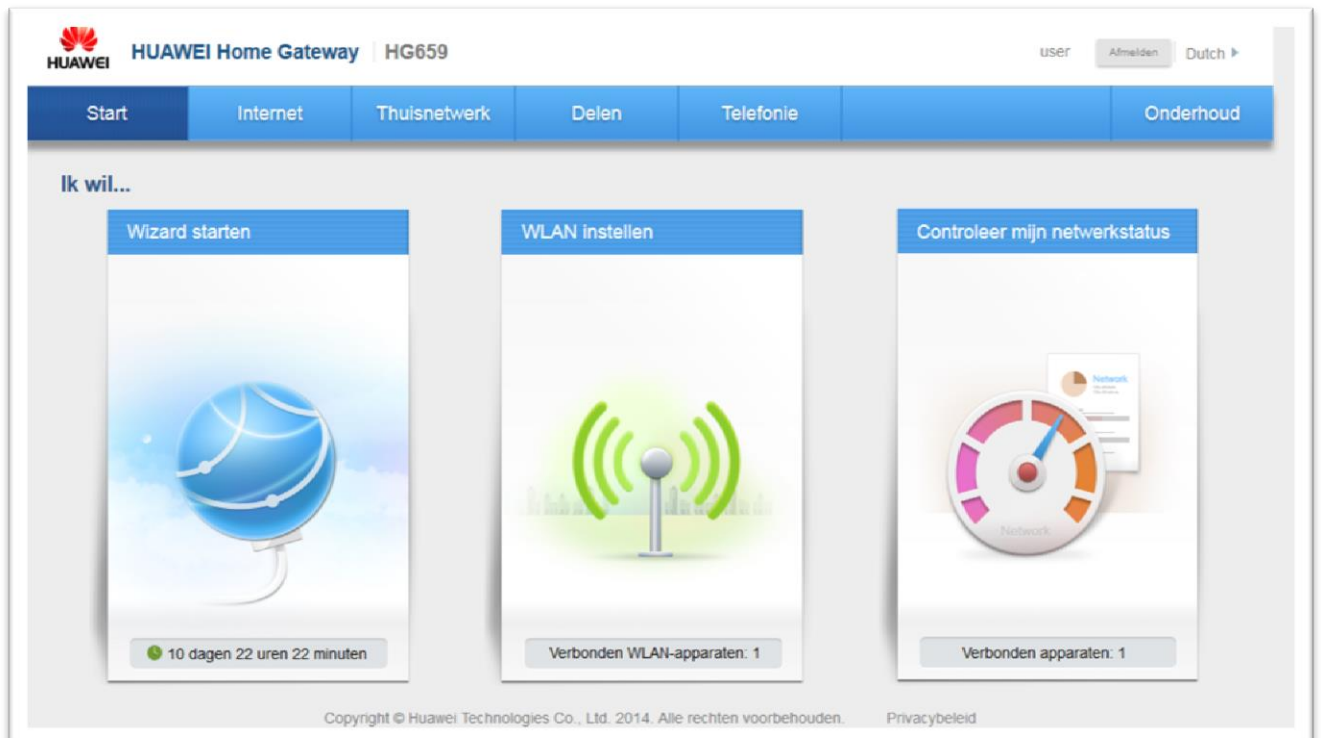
HUAWEI HUAWEI Home Gateway HG659

user Afmelden Dutch

Start Internet Thuisnetwerk Delen Telefonie Onderhoud

Ik wil...

Wizard starten

10 dagen 22 uren 22 minuten

WLAN instellen

Verbonden WLAN-apparaten: 1

Controleer mijn netwerkstatus

Network

Network

Verbonden apparaten: 1

Copyright © Huawei Technologies Co., Ltd. 2014. Alle rechten voorbehouden. Privacybeleid